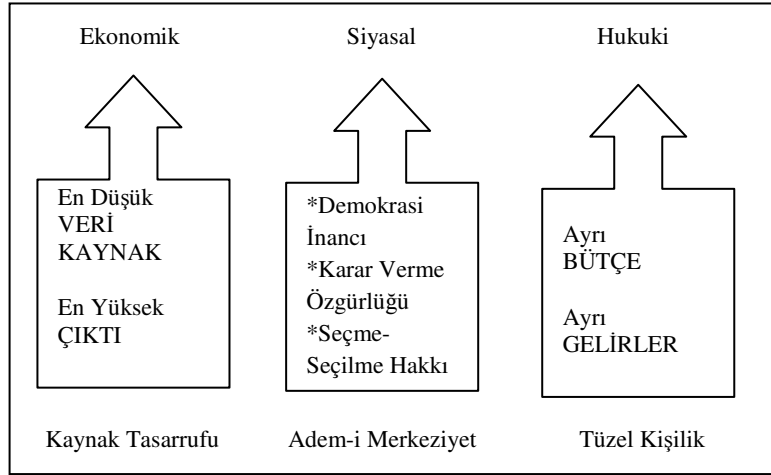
Ekonomik

Siyasal

Hukuki

En Düşük
VERİ
KAYNAK

En Yüksek
ÇIKTI

*Demokrasi
İnancı
*Karar Verme
Özgürlüğü
*Seçme-
Seçilme Hakkı

Ayrı
BÜTÇE

Ayrı
GELİRLER

Kaynak Tasarrufu

Adem-i Merkeziyet

Tüzel Kişilik